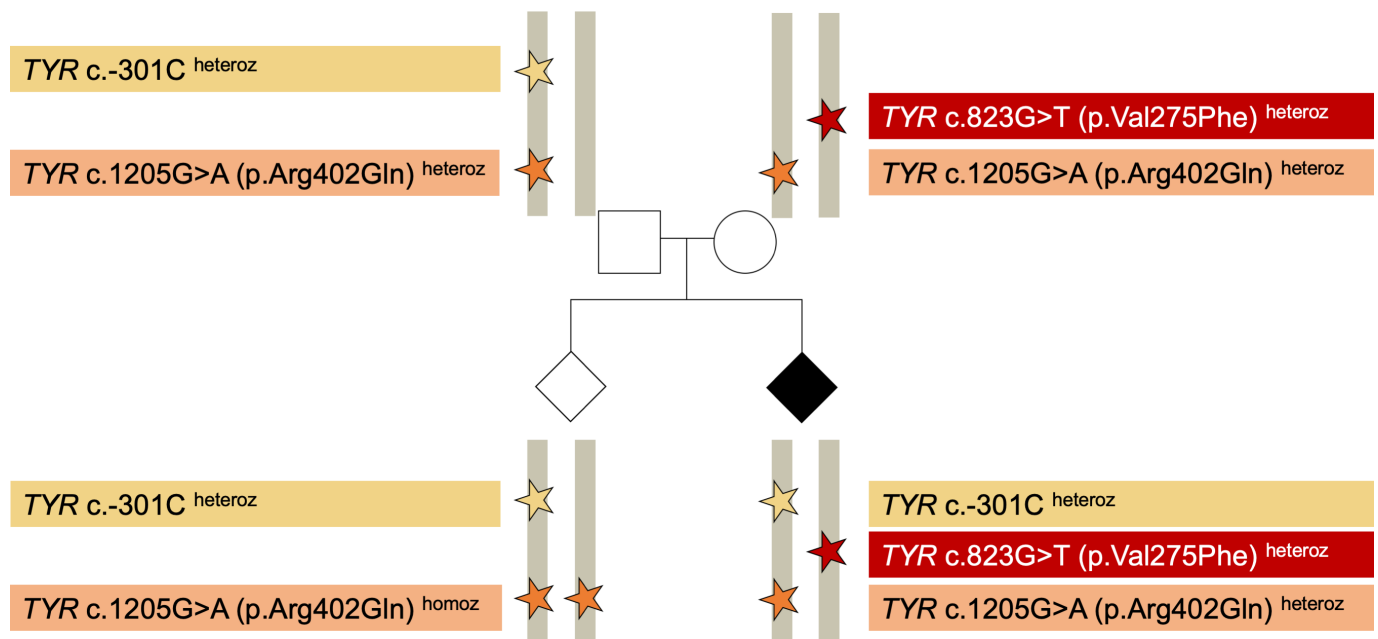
*TYR* c.-301C $^{heteroz}$

*TYR* c.823G>T (p.Val275Phe) $^{heteroz}$

*TYR* c.1205G>A (p.Arg402Gln) $^{heteroz}$

*TYR* c.1205G>A (p.Arg402Gln) $^{heteroz}$

*TYR* c.-301C $^{heteroz}$

*TYR* c.-301C $^{heteroz}$

*TYR* c.823G>T (p.Val275Phe) $^{heteroz}$

*TYR* c.1205G>A (p.Arg402Gln) $^{homoz}$

*TYR* c.1205G>A (p.Arg402Gln) $^{heteroz}$